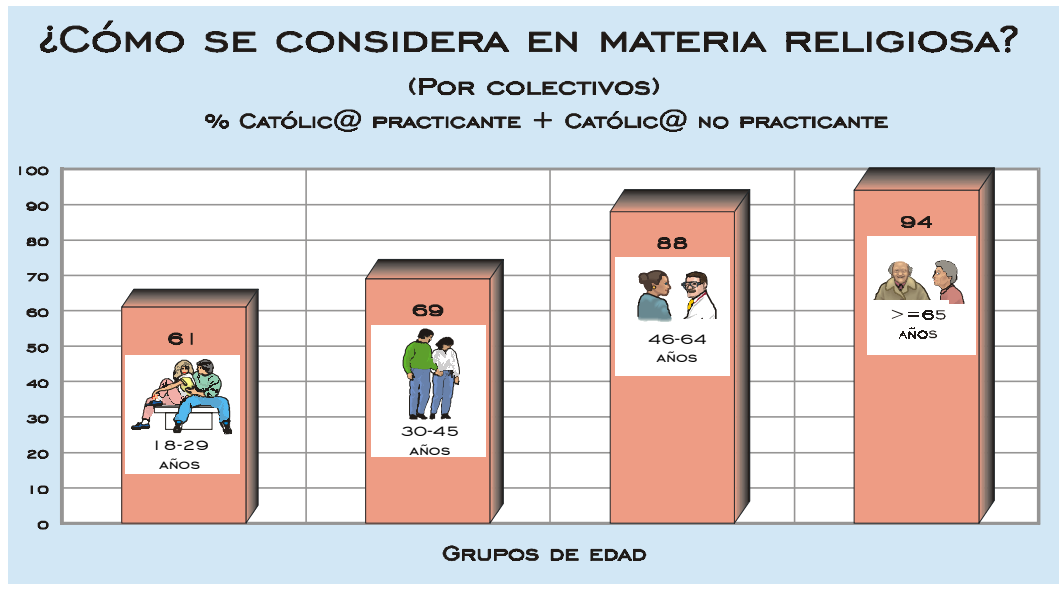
¿CÓMO SE CONSIDERA EN MATERIA RELIGIOSA?

(POR COLECTIVOS)

% CATÓLIC@ PRACTICANTE + CATÓLIC@ NO PRACTICANTE

100
90
80
70
60
50
40
30
20
10
0

61
18-29
AÑOS

69
30-45
AÑOS

88
46-64
AÑOS

94
>=65
AÑOS

GRUPOS DE EDAD